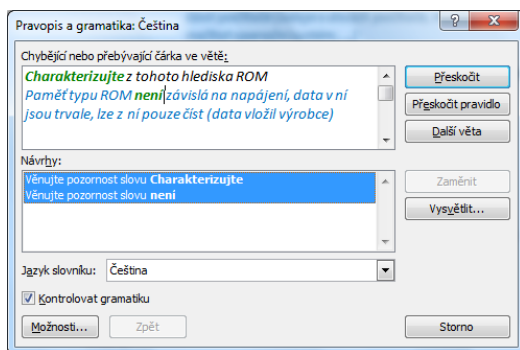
Pravopis a gramatika: Čeština

?

Chybějící nebo přebývající čárka ve větě:

Charakterizujte z tohoto hlediska ROM
Paměť typu ROM není závislá na napájení, data v ní jsou trvale, lze z ní pouze číst (data vložil výrobce)

Přeskočit

Přeskočit pravidlo

Další věta

Návrhy:

Věnujte pozornost slovu Charakterizujte
Věnujte pozornost slovu není

Zaměnit

Vysvětlit...

Jazyk slovníku: Čeština

Kontrolovat gramatiku

Možnosti...

Zpět

Storno